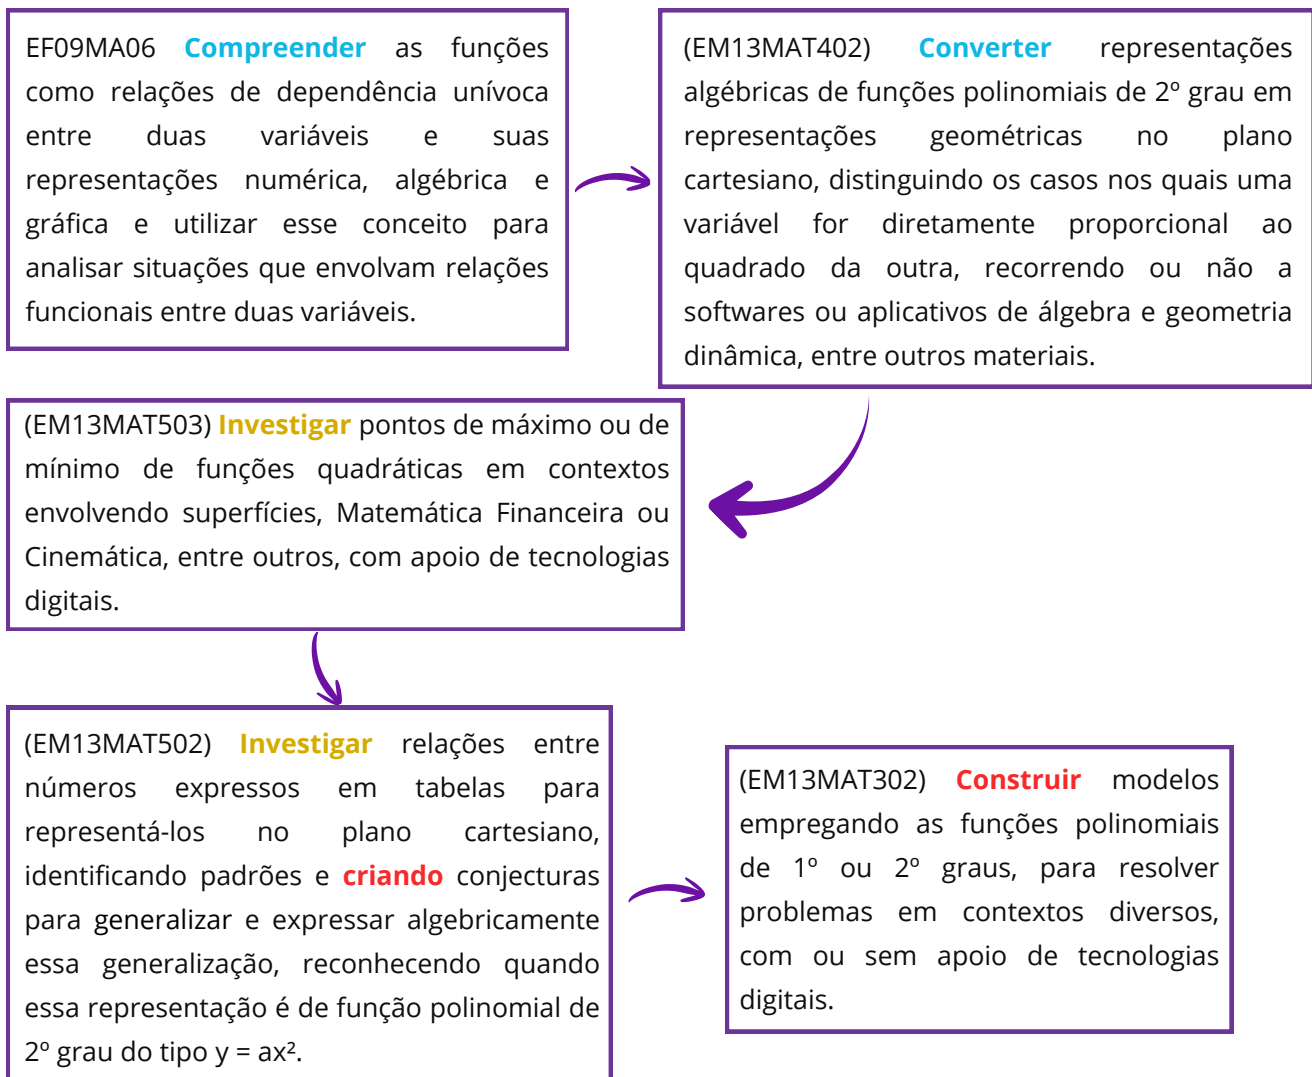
EF09MA06 Compreender as funções como relações de dependência unívoca entre duas variáveis e suas representações numérica, algébrica e gráfica e utilizar esse conceito para analisar situações que envolvam relações funcionais entre duas variáveis.

(EM13MAT402) Converter representações algébricas de funções polinomiais de 2º grau em representações geométricas no plano cartesiano, distinguindo os casos nos quais uma variável for diretamente proporcional ao quadrado da outra, recorrendo ou não a softwares ou aplicativos de álgebra e geometria dinâmica, entre outros materiais.

(EM13MAT503) Investigar pontos de máximo ou de mínimo de funções quadráticas em contextos envolvendo superfícies, Matemática Financeira ou Cinemática, entre outros, com apoio de tecnologias digitais.

(EM13MAT502) Investigar relações entre números expressos em tabelas para representá-los no plano cartesiano, identificando padrões e criando conjecturas para generalizar e expressar algebricamente essa generalização, reconhecendo quando essa representação é de função polinomial de 2º grau do tipo $y = ax^2$.

(EM13MAT302) Construir modelos empregando as funções polinomiais de 1º ou 2º graus, para resolver problemas em contextos diversos, com ou sem apoio de tecnologias digitais.